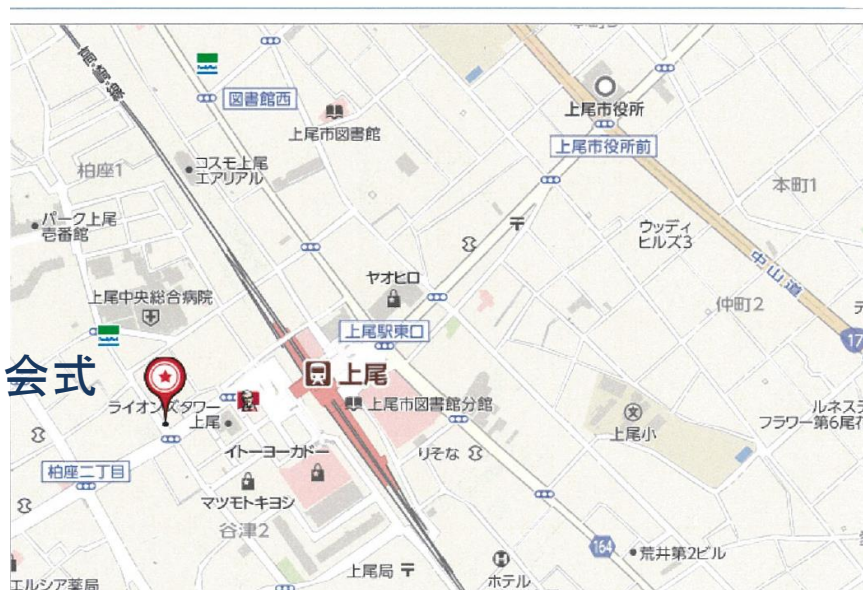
高崎線
図書館西
上尾市図書館
上尾市役所
上尾市役所前
柏座1
コスモ上尾 エアリアル
本町1
パーク上尾 壱番館
ウッディ ヒルズ3
ヤオヒロ
中山道
上尾中央総合病院
仲町2
上尾駅東口
会式
上尾
ライオンズタワー 上尾
上尾市図書館分館
ルネステ フラワー第6尾
イトーヨーカドー
りそな
上尾小
柏座二丁目
マツモトキヨシ
谷津2
164
荒井第2ビル
上尾局
ホテル
エルシア薬局
17